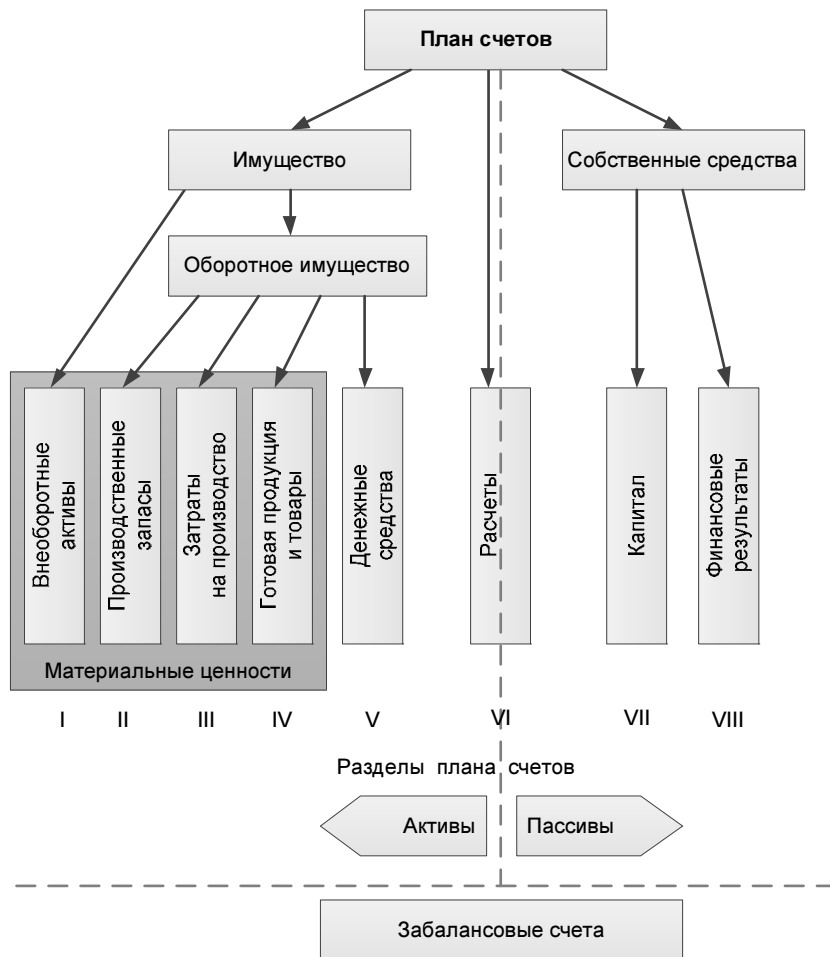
План счетов

Имущество

Собственные средства

Оборотное имущество

Внеоборотные активы

Производственные запасы

Затраты на производство

Готовая продукция и товары

Денежные средства

Расчеты

Капитал

Финансовые результаты

Материальные ценности

I II III IV V VI VII VIII

Разделы плана счетов

Активы

Пассивы

Забалансовые счета